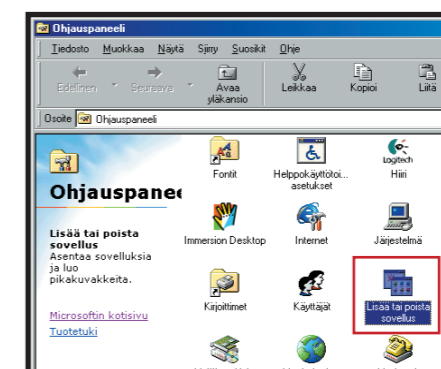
Ohjauspaneeli

Tiedosto Muokkaa Näytä Siirry Suosikit Ohje

Edellinen Seuraava Avaa yläkansio Leikkaa Kopioi Liitä

Osoite Ohjauspaneeli

Ohjauspanee

Lisää tai poista sovellus
Asentaa sovelluksia ja luo pikakuvakkeita.

Microsoftin kotisivu
Tuotetuki

Fontit
Helppokäyttötoi... asetukset
Logitech
Hiiri
Immersion Desktop
Internet
Järjestelmä
Kirjoittimet
Käyttäjät
Lisää tai poista sovellus